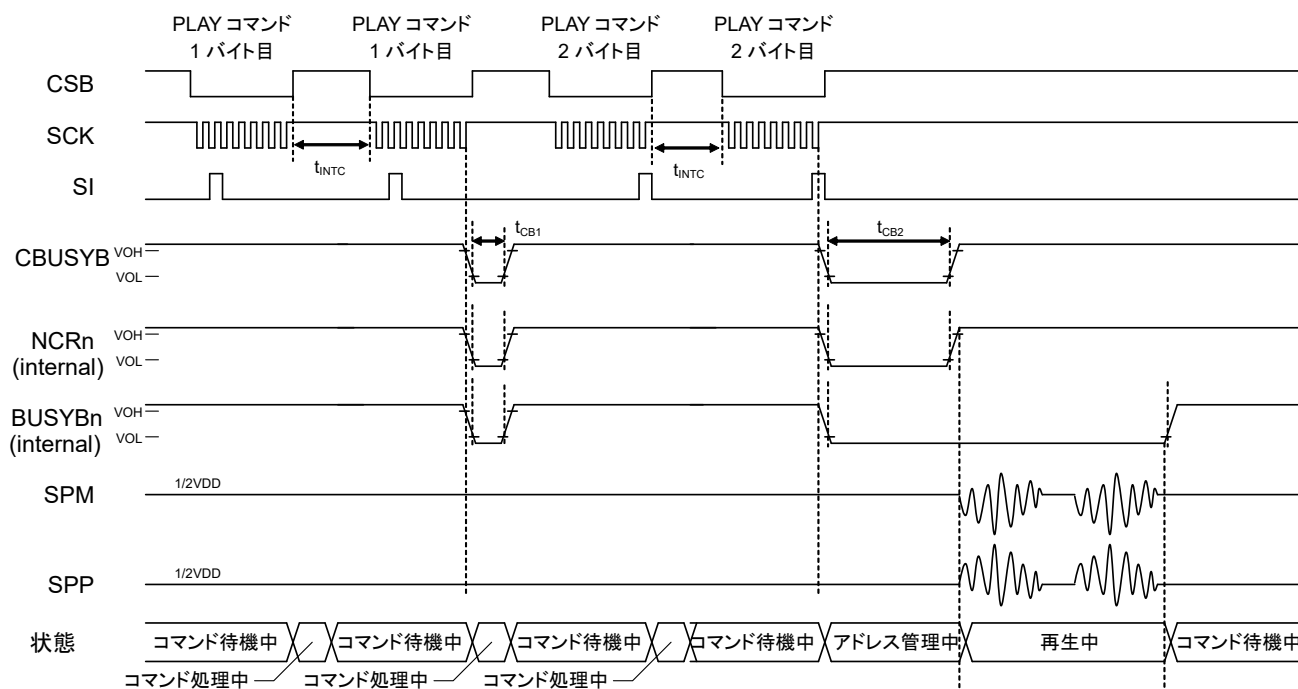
PLAY コマンド 1 バイト目
PLAY コマンド 1 バイト目
PLAY コマンド 2 バイト目
PLAY コマンド 2 バイト目

CSB
SCK
SI
$t_{INTC}$
$t_{INTC}$

CBUSYB VOH VOL
$t_{CB1}$
$t_{CB2}$

NCRn (internal) VOH VOL

BUSYBn (internal) VOH VOL

SPM 1/2VDD

SPP 1/2VDD

状態
コマンド待機中
コマンド待機中
コマンド待機中
コマンド待機中
アドレス管理中
再生中
コマンド待機中

コマンド処理中
コマンド処理中
コマンド処理中